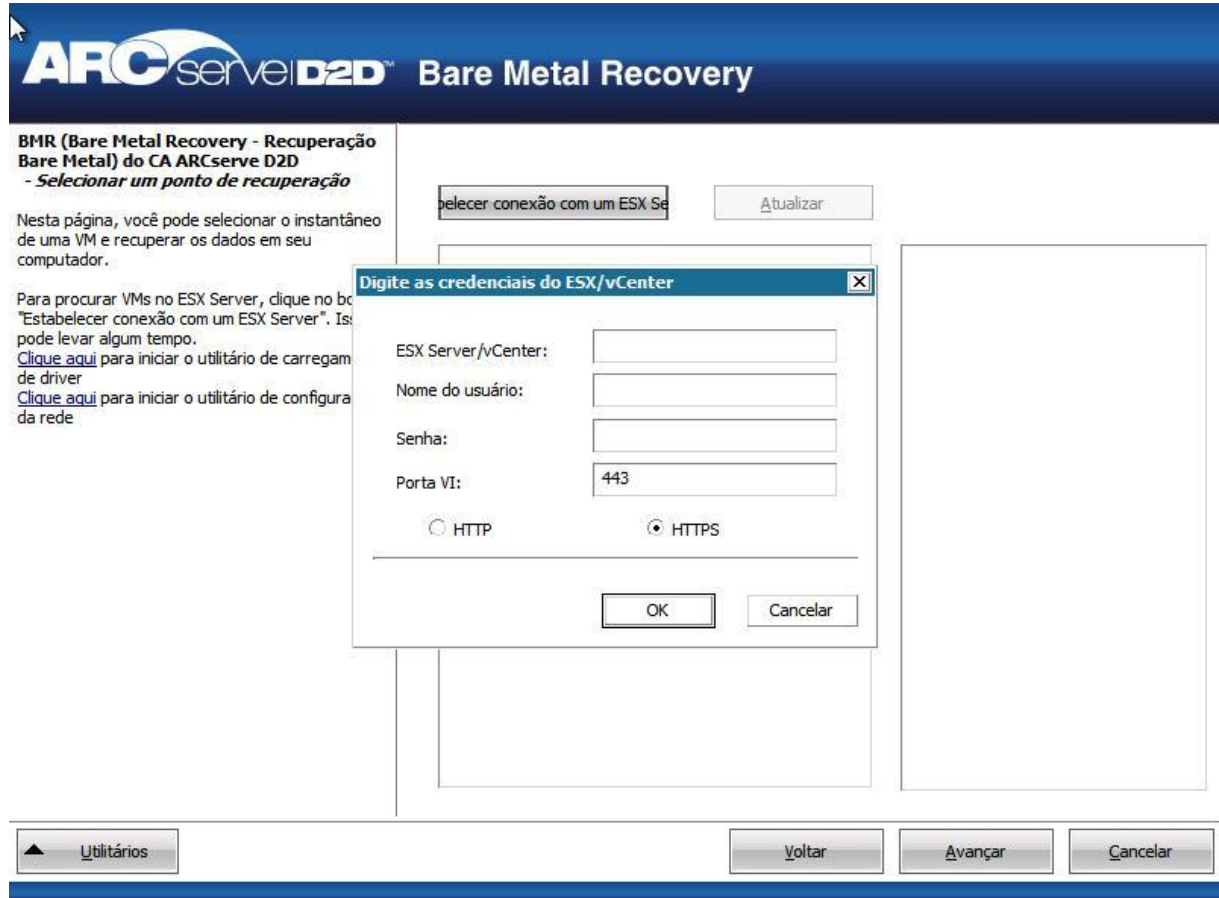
ARCserve D2D™ Bare Metal Recovery

BMR (Bare Metal Recovery - Recuperação Bare Metal) do CA ARCserve D2D
- Selecionar um ponto de recuperação

Nesta página, você pode selecionar o instantâneo de uma VM e recuperar os dados em seu computador.

Para procurar VMs no ESX Server, clique no bo "Estabelecer conexão com um ESX Server". Is pode levar algum tempo.
Clique aqui para iniciar o utilitário de carregam de driver
Clique aqui para iniciar o utilitário de configura da rede

belecer conexão com um ESX Se

Atualizar

Digite as credenciais do ESX/vCenter

ESX Server/vCenter:

Nome do usuário:

Senha:

Porta VI: 443

HTTP

HTTPS

OK

Cancelar

Utilitários

Voltar

Avançar

Cancelar